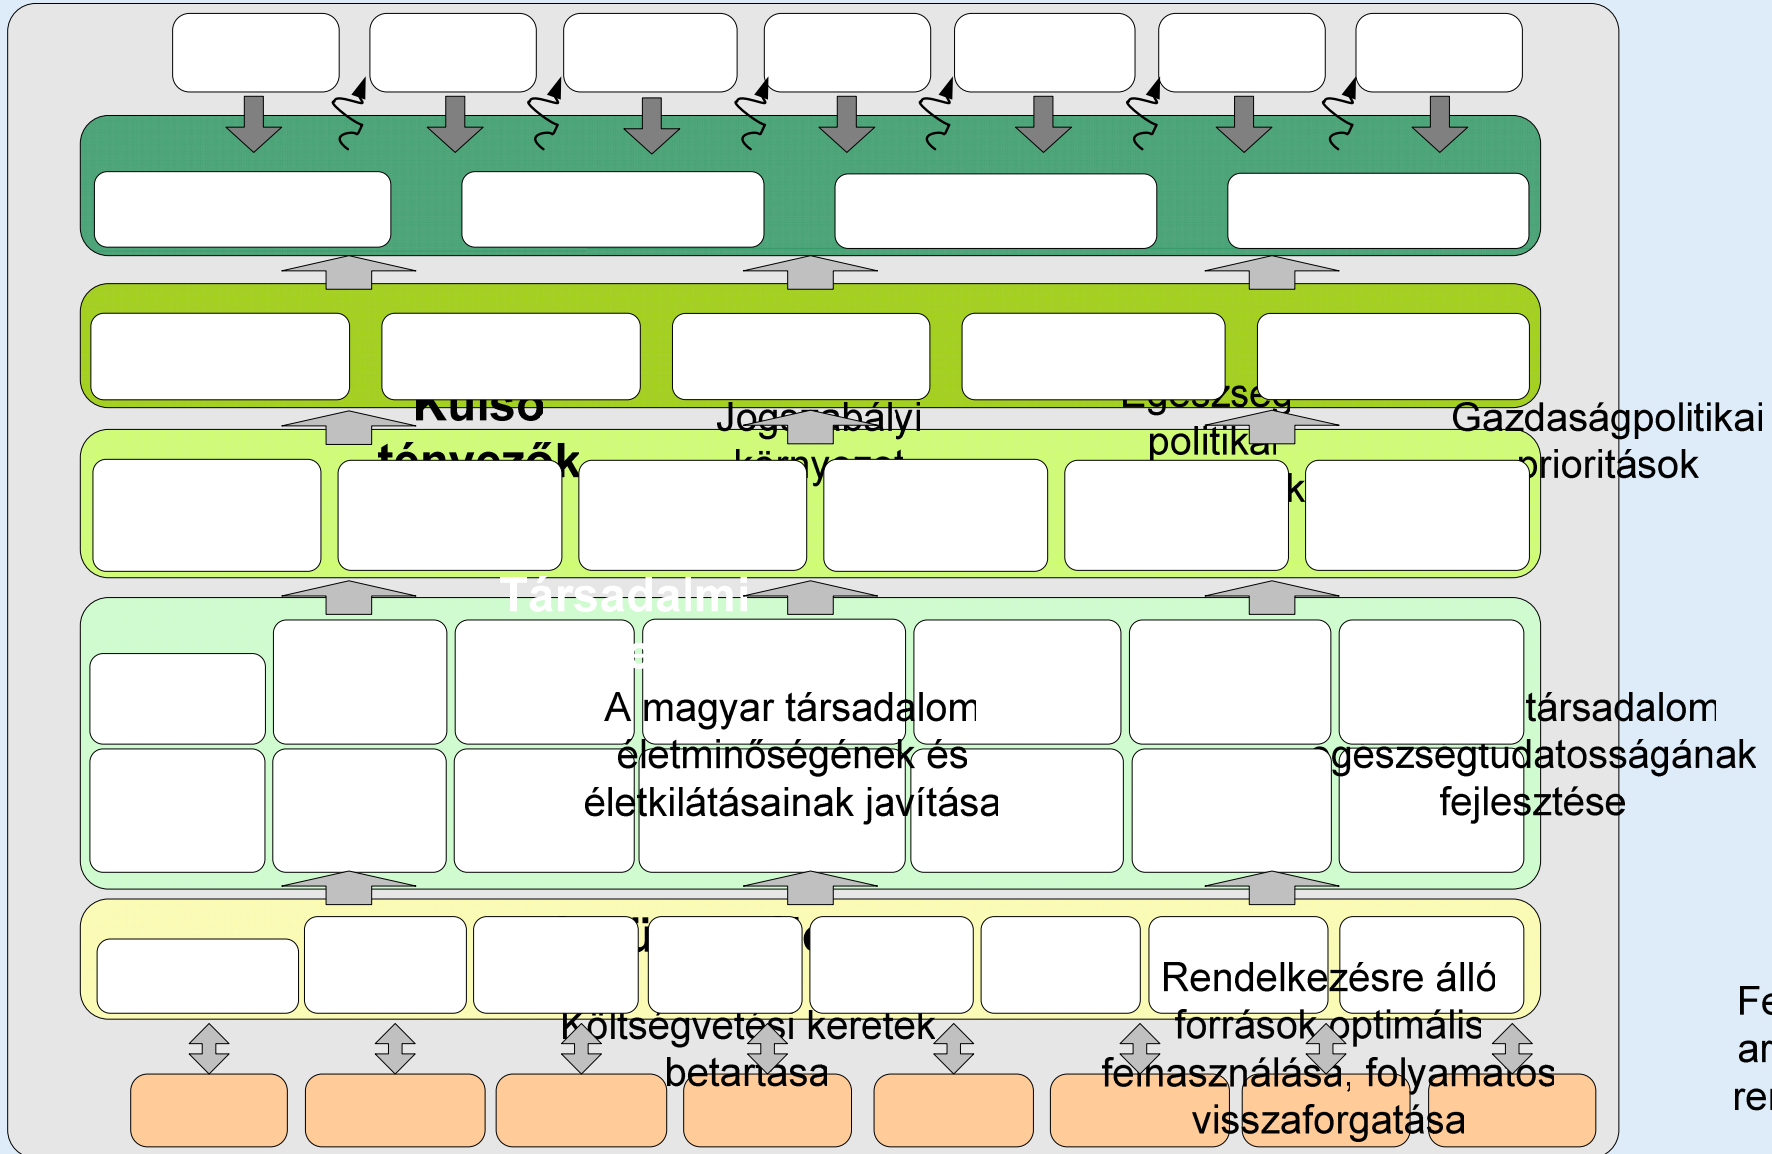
Külső tényezők

Jogszabályi környezet

Egészség politikai k

Gazdaságpolitikai prioritások

Társadalmi

A magyar társadalom életminőségének és életkilátásainak javítása

társadalom egészségtudatosságának fejlesztése

Költségvetési keretek betartása

Rendelkezésre álló források optimális felhasználása, folyamatos visszaforgatása

Fe
ar
rer